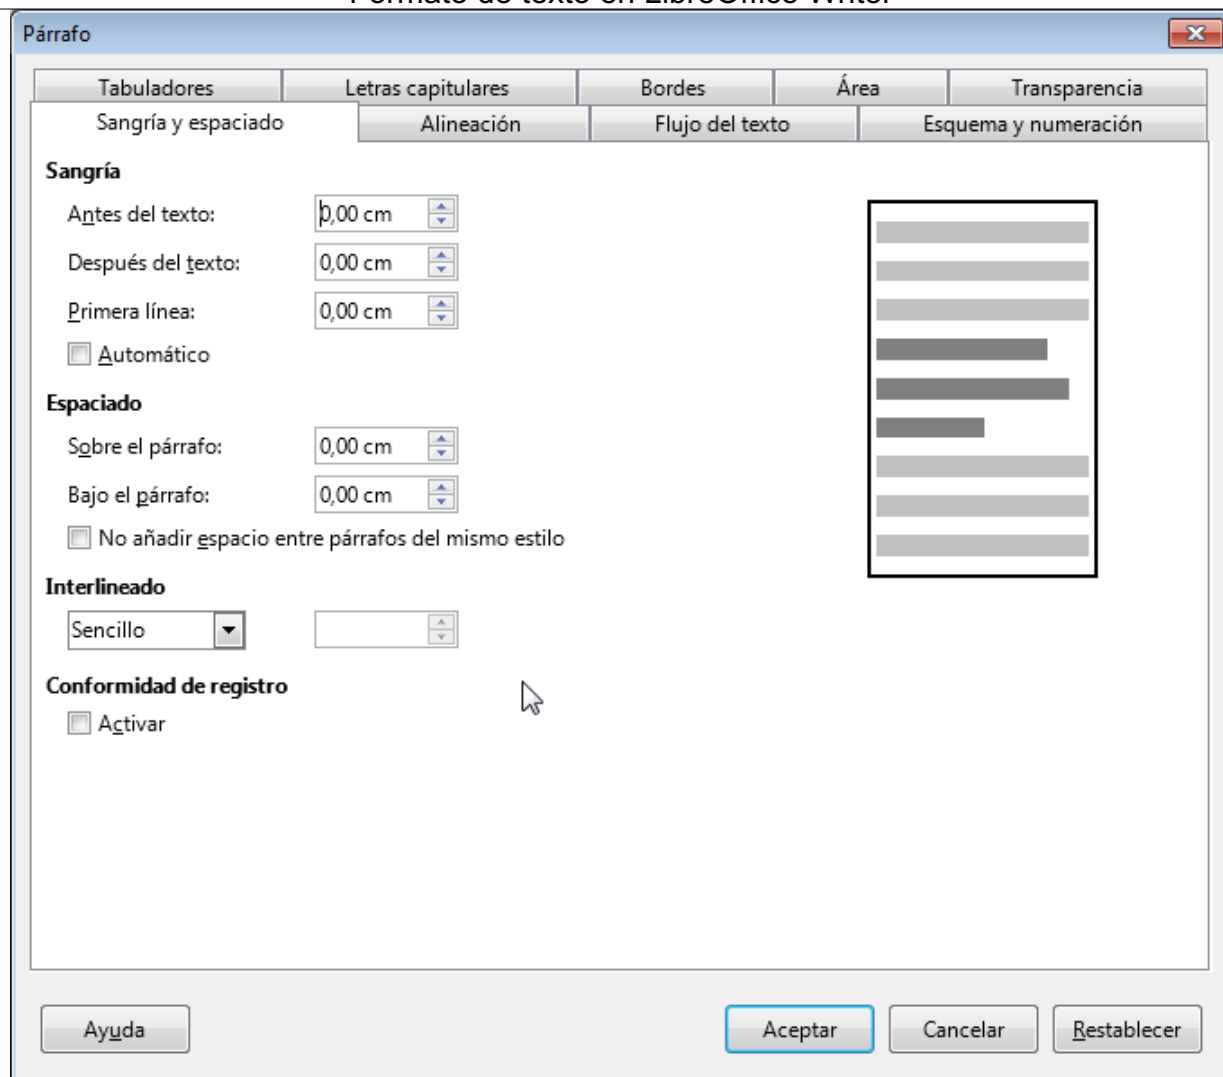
Formato de texto en LibreOffice Writer

Párrafo

Tabuladores | Letras capitulares | Bordes | Área | Transparencia
Sangría y espaciado | Alineación | Flujo del texto | Esquema y numeración

Sangría
Antes del texto: 0,00 cm
Después del texto: 0,00 cm
Primera línea: 0,00 cm
Automático

Espaciado
Sobre el párrafo: 0,00 cm
Bajo el párrafo: 0,00 cm
No añadir espacio entre párrafos del mismo estilo

Interlineado
Sencillo

Conformidad de registro
Activar

Ayuda | Aceptar | Cancelar | Restablecer